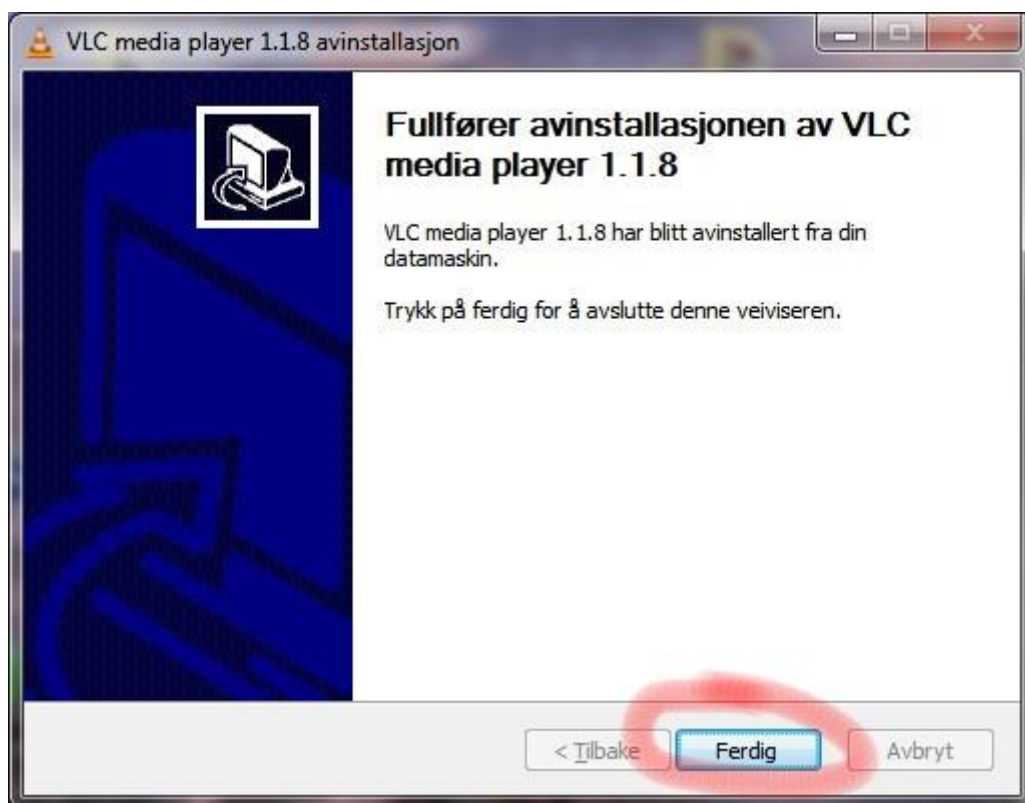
VLC media player 1.1.8 avinstallasjon

Fullfører avinstallasjonen av VLC media player 1.1.8

VLC media player 1.1.8 har blitt avinstallert fra din datamaskin.

Trykk på ferdig for å avslutte denne veiviseren.

< Tilbake
Ferdig
Avbryt